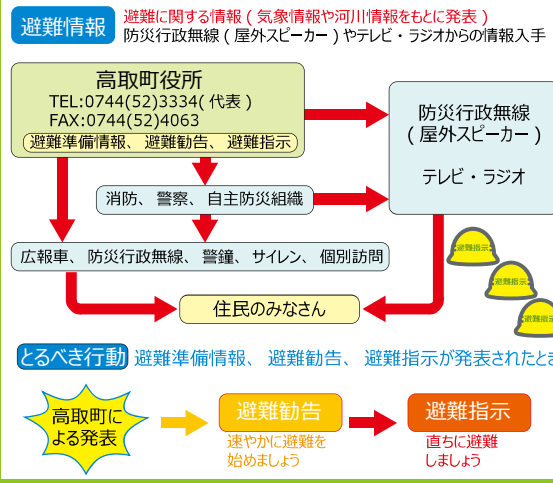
避難情報

避難に関する情報（気象情報や河川情報をもとに発表）
防災行政無線（屋外スピーカー）やテレビ・ラジオからの情報入手

高取町役所
TEL:0744(52)3334(代表)
FAX:0744(52)4063
避難準備情報、避難勧告、避難指示

防災行政無線
(屋外スピーカー)

テレビ・ラジオ

消防、警察、自主防災組織

広報車、防災行政無線、警鐘、サイレン、個別訪問

避難指示

住民のみなさん

とるべき行動　避難準備情報、避難勧告、避難指示が発表されたとき

高取町による発表

避難勧告
速やかに避難を始めましょう

避難指示
直ちに避難しましょう